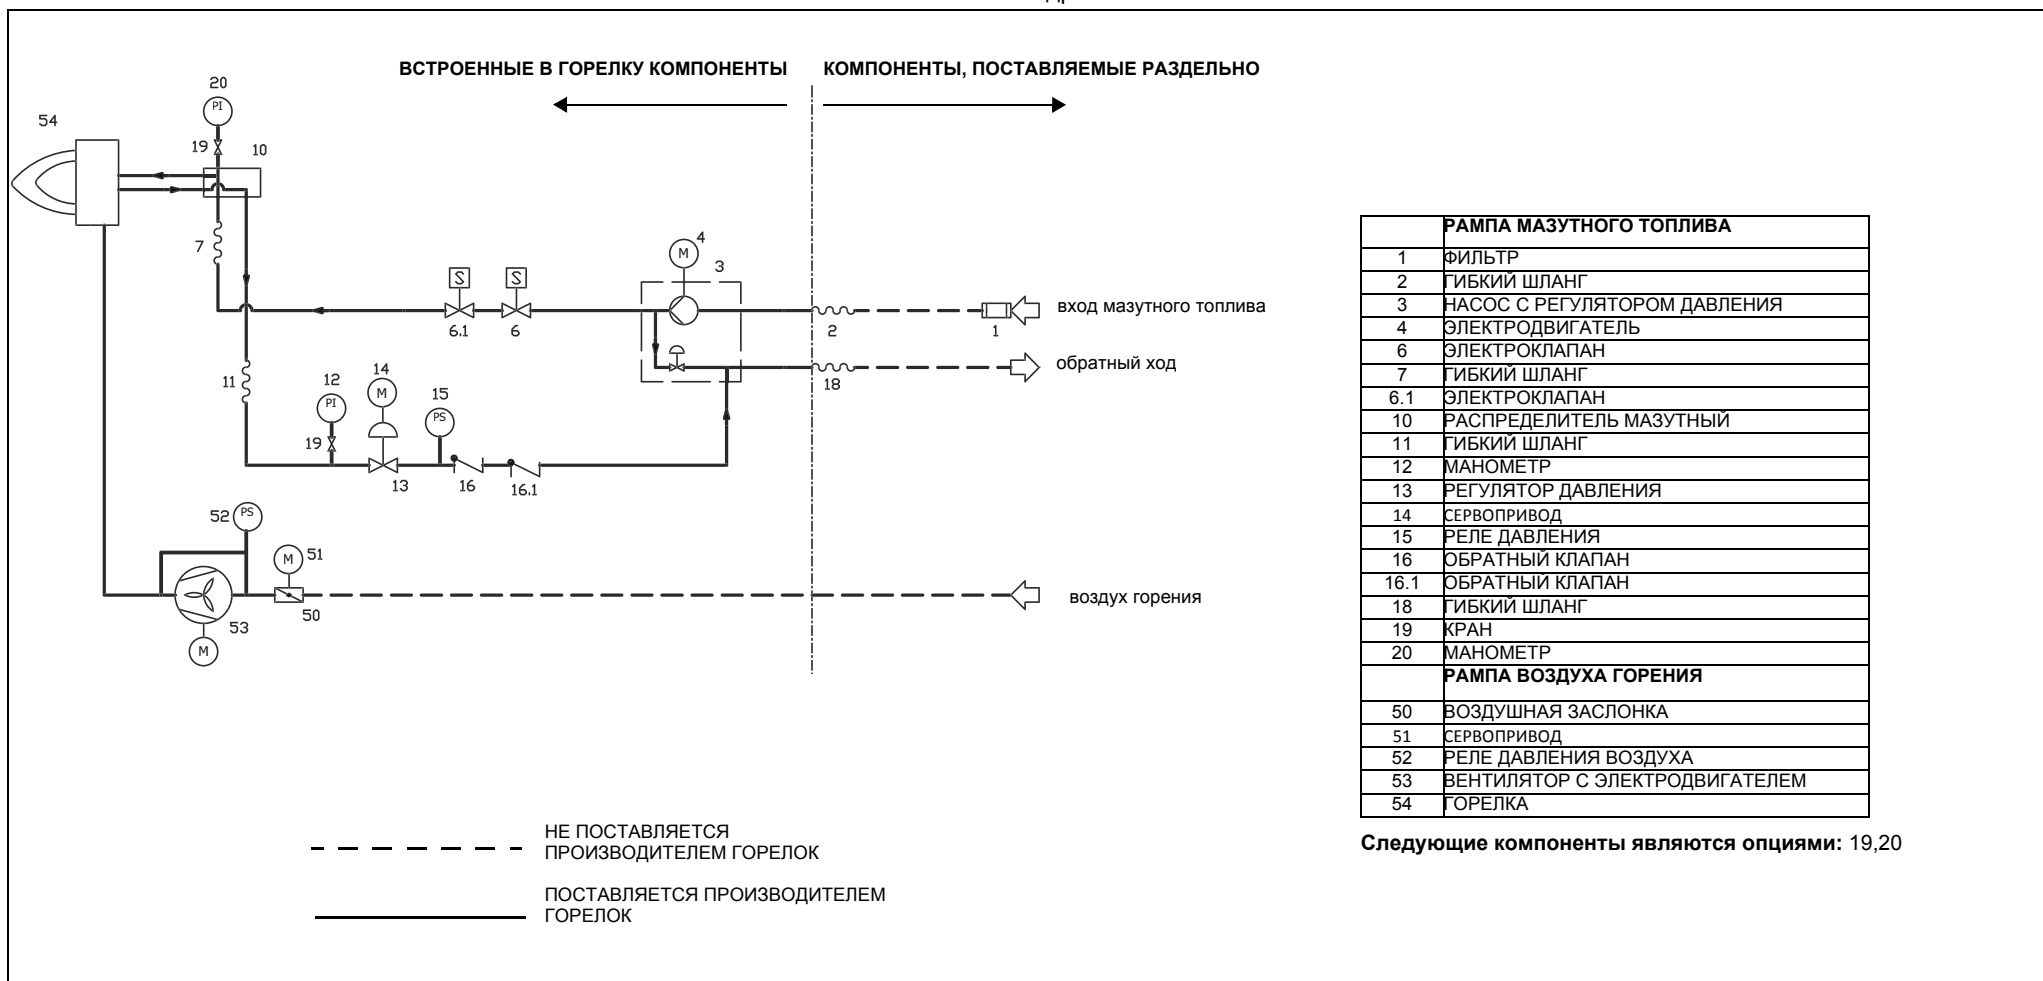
ВСТРОЕННЫЕ В ГОРЕЛКУ КОМПОНЕНТЫ

КОМПОНЕНТЫ, ПОСТАВЛЯЕМЫЕ РАЗДЕЛЬНО

54
20
PI
19
10
7
4
M
3
S
S
6.1
6
2
1
вход мазутного топлива
18
обратный ход
11
12
PI
19
14
M
15
PS
13
16
16.1
52
PS
M
51
50
53
M
воздух горения

| | РАМПА МАЗУТНОГО ТОПЛИВА |
|---|---|
| 1 | ФИЛЬТР |
| 2 | ГИБКИЙ ШЛАНГ |
| 3 | НАСОС С РЕГУЛЯТОРОМ ДАВЛЕНИЯ |
| 4 | ЭЛЕКТРОДВИГАТЕЛЬ |
| 6 | ЭЛЕКТРОКЛАПАН |
| 7 | ГИБКИЙ ШЛАНГ |
| 6.1 | ЭЛЕКТРОКЛАПАН |
| 10 | РАСПРЕДЕЛИТЕЛЬ МАЗУТНЫЙ |
| 11 | ГИБКИЙ ШЛАНГ |
| 12 | МАНОМЕТР |
| 13 | РЕГУЛЯТОР ДАВЛЕНИЯ |
| 14 | СЕРВОПРИВОД |
| 15 | РЕЛЕ ДАВЛЕНИЯ |
| 16 | ОБРАТНЫЙ КЛАПАН |
| 16.1 | ОБРАТНЫЙ КЛАПАН |
| 18 | ГИБКИЙ ШЛАНГ |
| 19 | КРАН |
| 20 | МАНОМЕТР |
| | РАМПА ВОЗДУХА ГОРЕНИЯ |
| 50 | ВОЗДУШНАЯ ЗАСЛОНКА |
| 51 | СЕРВОПРИВОД |
| 52 | РЕЛЕ ДАВЛЕНИЯ ВОЗДУХА |
| 53 | ВЕНТИЛЯТОР С ЭЛЕКТРОДВИГАТЕЛЕМ |
| 54 | ГОРЕЛКА |

Следующие компоненты являются опциями: 19,20

НЕ ПОСТАВЛЯЕТСЯ ПРОИЗВОДИТЕЛЕМ ГОРЕЛОК

ПОСТАВЛЯЕТСЯ ПРОИЗВОДИТЕЛЕМ ГОРЕЛОК